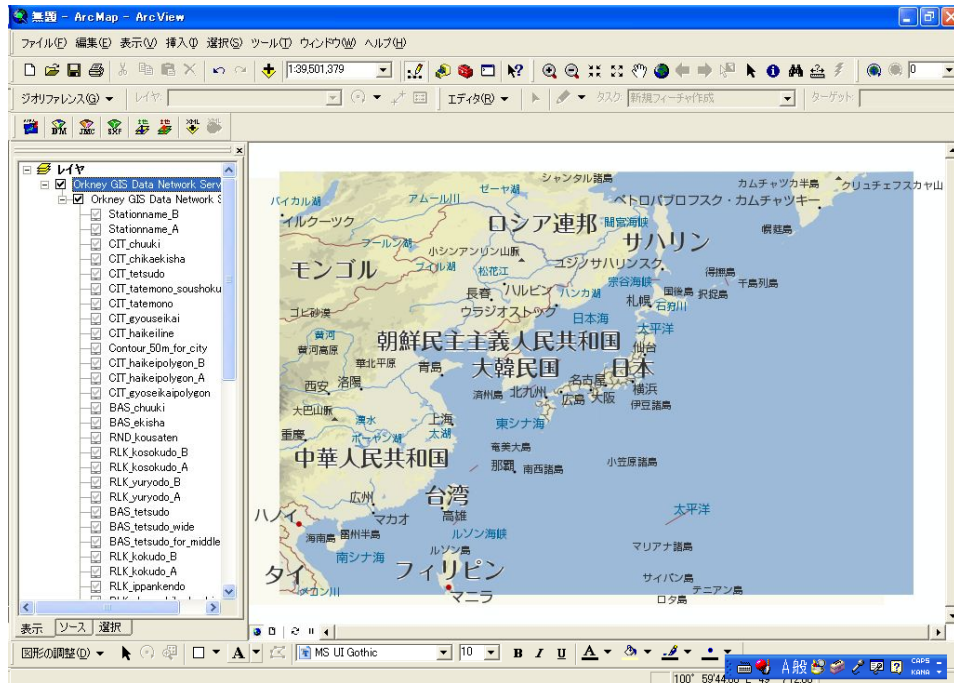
無題 - ArcMap - ArcView

ファイル(F) 編集(E) 表示(V) 挿入(I) 選択(S) ツール(T) ウィンドウ(W) ヘルプ(H)

1:39,501,379

0

ジオリファレンス(G) ▾ レイヤ:

エディタ(R) ▾

タスク: 新規フィーチャ作成

ターゲット:

レイヤ
Orkney GIS Data Network Serv
Orkney GIS Data Network S
Stationname_B
Stationname_A
CIT_chuuki
CIT_chikaekisha
CIT_tetsudo
CIT_tatemono_soushoku
CIT_tatemono
CIT_gyouseikai
CIT_haikeiline
Contour_50m_for_city
CIT_haikeipolygon_B
CIT_haikeipolygon_A
CIT_gyoseikaipolygon
BAS_chuuki
BAS_ekisha
RND_kousaten
RLK_kosokudo_B
RLK_kosokudo_A
RLK_yuryodo_B
RLK_yuryodo_A
BAS_tetsudo
BAS_tetsudo_wide
BAS_tetsudo_for_middle
RLK_kokudo_B
RLK_kokudo_A
RLK_ippankendo

表示 ソース 選択

シャンタル諸島
カムチャツカ半島
クリュチェフスカヤ山
バイカル湖
アムール川
ゼーヤ湖
ペトロパブロフスク・カムチャツキー
イルクーツク
ロシア連邦
間宮海峡
幌筵島
サハリン
アムール川
小シンアンリン山脈
ユジノサハリンスク
モンゴル
フィル湖
松花江
宗谷海峡
得撫島
千島列島
国後島
択捉島
長春
ハルビン
ハンカ湖
札幌
石狩川
ゴビ砂漠
ウラジオストック
日本海
太平洋
黄河
朝鮮民主主義人民共和国
仙台
黄河高原
華北平原
大韓民国
日本
青島
西安
洛陽
済州島
北九州
名古屋
横浜
広島
大阪
伊豆諸島
大巴山脈
上海
漢水
太湖
東シナ海
重慶
ポーヤン湖
奄美大島
中華人民共和国
那覇
南西諸島
小笠原諸島
広州
台湾
ハノイ
マカオ
高雄
太平洋
ルソン海峡
海南島
雷州半島
マリアナ諸島
ルソン島
南シナ海
タイ
フィリピン
サイパン島
テニアン島
メコン川
マニラ
ロタ島

図形の調整(D) ▾
MS UI Gothic
10
B I U
A般
CAPS
KANA
100° 59'44.66" E 49° 7'12.66"